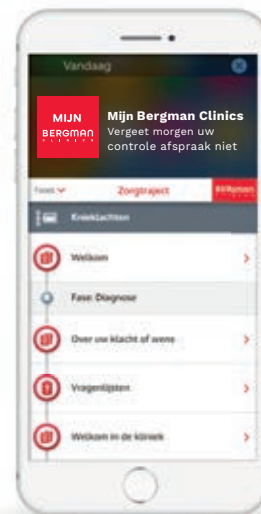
Vandaag

MIJN BERGMAN CLINICS

Mijn Bergman Clinics
Vergeet morgen uw controle afspraak niet

Fases
Zorgtraject
Afspraken

Knieklachten

Welkom

Fase: Diagnose

Over uw klacht of wens

Vragenlijsten

Welkom in de kliniek